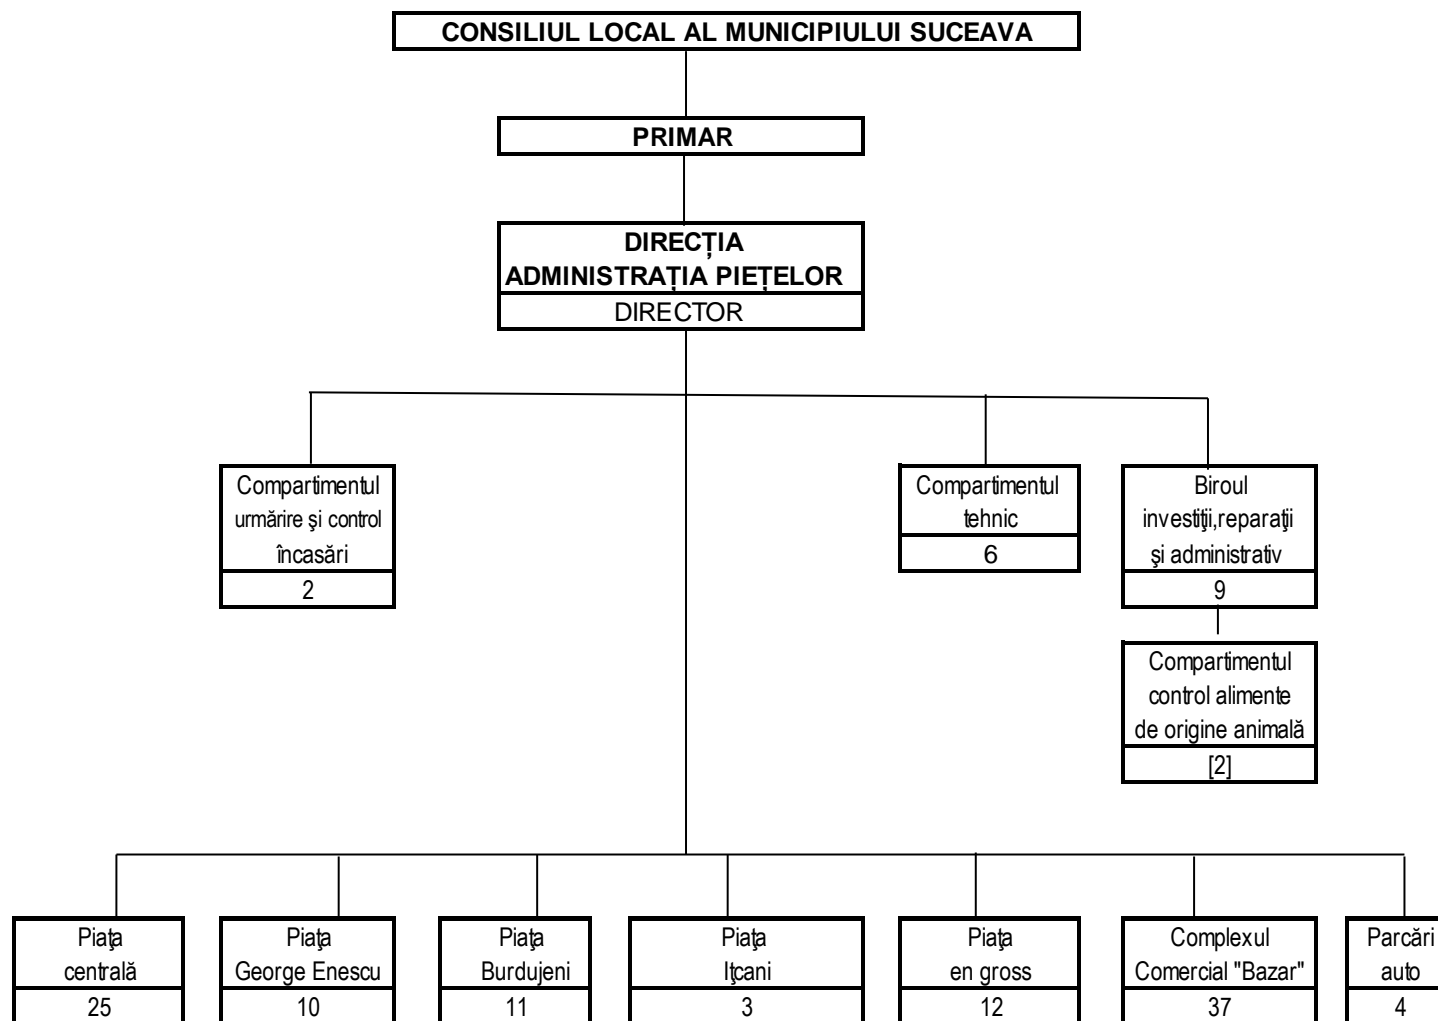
CONSILIUL LOCAL AL MUNICIPIULUI SUCEAVA

PRIMAR

DIRECȚIA ADMINISTRAȚIA PIEȚELOR
DIRECTOR

Compartimentul urmărire şi control încasări
2

Compartimentul tehnic
6

Biroul investiţii,reparaţii şi administrativ
9

Compartimentul control alimente de origine animală
[2]

Piaţa centrală
25

Piaţa George Enescu
10

Piaţa Burdujeni
11

Piaţa Iţcani
3

Piaţa en gross
12

Complexul Comercial "Bazar"
37

Parcări auto
4